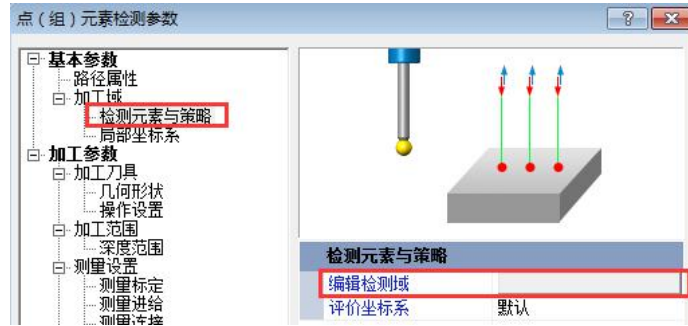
点（组）元素检测参数

?

基本参数
路径属性
加工域
检测元素与策略
局部坐标系
加工参数
加工刀具
几何形状
操作设置
加工范围
深度范围
测量设置
测量标定
测量进给
测量连接

检测元素与策略

| 编辑检测域 | |
|---|---|
| 评价坐标系 | 默认 |